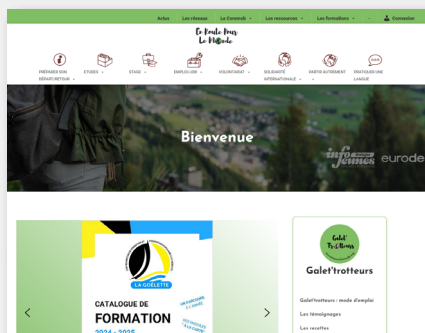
Actus Les réseaux Le Consortium Les ressources Les formations Connexion

En Route Pour Le Monde

PRÉPARER SON DÉPART/RETOUR
ÉTUDES
STAGE
EMPLOI JOB
VOLONTARIAT
SOLIDARITÉ INTERNATIONALE
PARTIR AUTREMENT
PRATIQUER UNE LANGUE

Bienvenue

info jeunes eurodesk

LA GOÉLETTE

CATALOGUE DE FORMATION 2024 - 2025

Galet' Trotteurs

Galet'trotteurs

Galet'trotteurs : mode d'emploi
Les témoignages
Les recettes